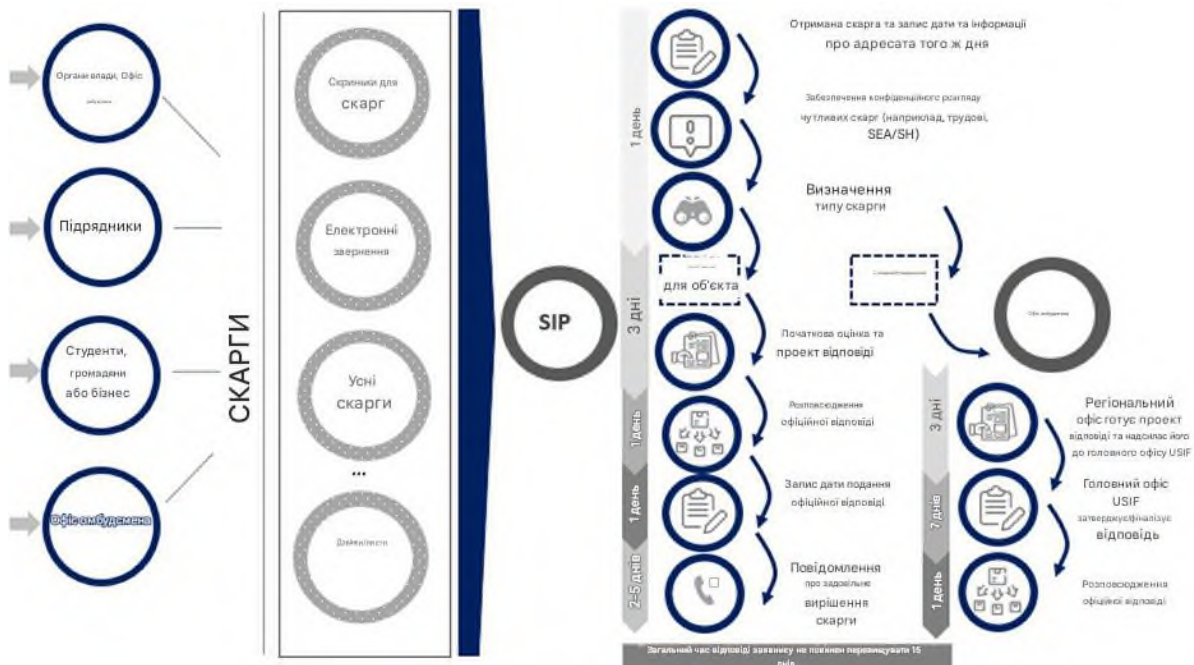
Органи влади, Офіс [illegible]

Підрядники

Студенти, громадяни або бізнес

Офіс омбудсмена

СКАРГИ

Скриньки для скарг

Електронні звернення

Усні скарги

...

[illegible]

SIP

1 день

3 дні

1 день

1 день

2-5 днів

Отримана скарга та запис дати та інформації про адресата того ж дня

Забезпечення конфіденційного розгляду чутливих скарг (наприклад, трудові, SEA/SH)

Визначення типу скарги

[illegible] для об'єкта

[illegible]

Початкова оцінка та проект відповіді

Розповсюдження офіційної відповіді

Запис дати подання офіційної відповіді

Повідомлення про задовільне вирішення скарги

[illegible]

3 дні

7 днів

1 день

Регіональний офіс готує проект відповіді та надсилає його до головного офісу USIF

Головний офіс USIF затверджує/фіналізує відповідь

Розповсюдження офіційної відповіді

Загальний час відповіді заявнику не повинен перевищувати 15 днів